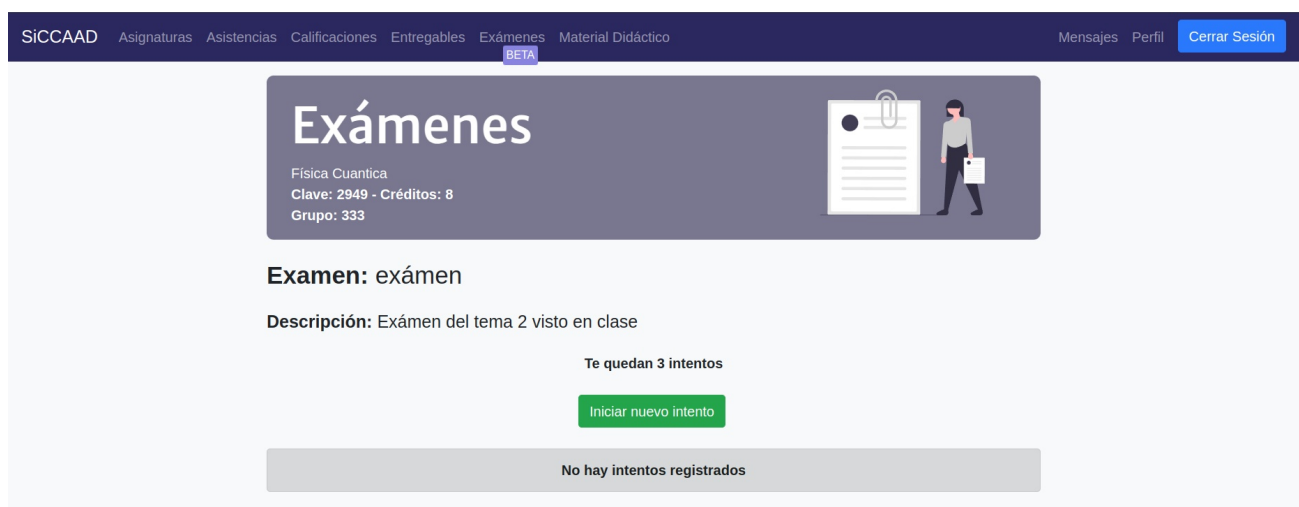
SiCCAAD Asignaturas Asistencias Calificaciones Entregables Exámenes BETA Material Didáctico Mensajes Perfil Cerrar Sesión

Exámenes

Física Cuantica
Clave: 2949 - Créditos: 8
Grupo: 333

Examen: exámen

Descripción: Exámen del tema 2 visto en clase

Te quedan 3 intentos

Iniciar nuevo intento

No hay intentos registrados